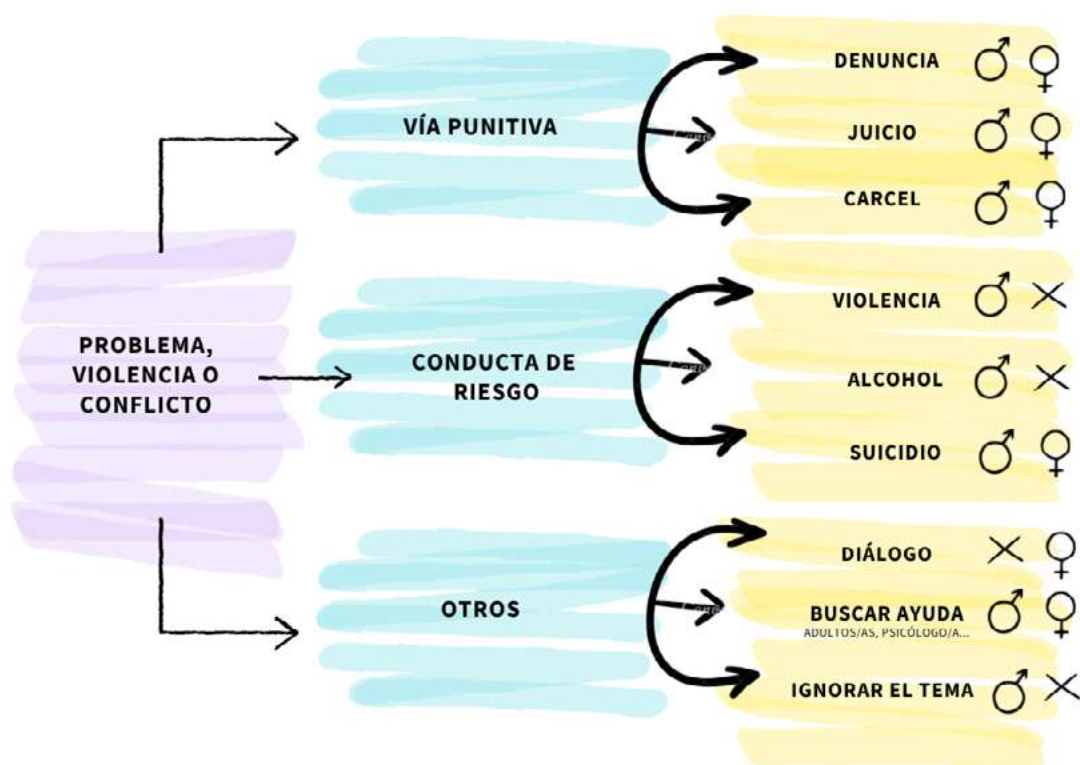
PROBLEMA, VIOLENCIA O CONFLICTO

VÍA PUNITIVA

DENUNCIA ♂ ♀

JUICIO ♂ ♀

CARCEL ♂ ♀

CONDUCTA DE RIESGO

VIOLENCIA ♂ ✕

ALCOHOL ♂ ✕

SUICIDIO ♂ ♀

OTROS

DIÁLOGO ✕ ♀

BUSCAR AYUDA ♂ ♀
ADULTOS/AS, PSICÓLOGO/A...

IGNORAR EL TEMA ♂ ✕